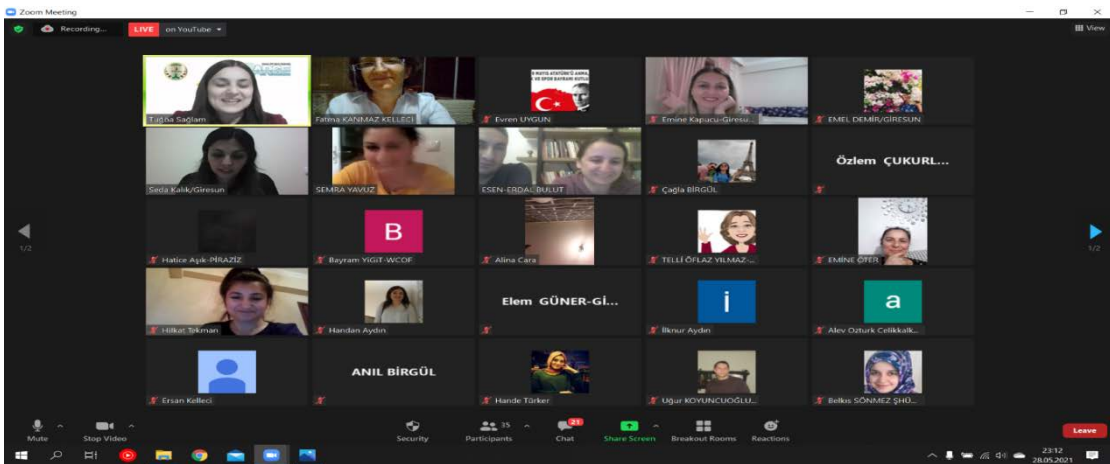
Zoom Meeting

Recording...
LIVE on YouTube
View

Tuğba Sağlam
Fatma KANMAZ KELLECİ
Evren UYGUN
Emine Kapucu-Giresu...
EMEL DEMİR/GİRESUN
Seda Kalık/Giresun
SEMRA YAVUZ
ESEN-ERDAL BULUT
Çağla BİRGÜL
Özlem ÇUKURL...
Hatice Aşık-PİRAZİZ
B
Bayram YİĞİT-WCOF
Alina Cara
TELLİ ÖFLAZ YILMAZ-...
EMİNE ÖTER
Hilkat Tekman
Handan Aydın
Elem GÜNER-Gİ...
İ
İlknur Aydın
a
Alev Ozturk Celikkalk...
Ersan Kelleci
ANIL BİRGÜL
Hande Türker
Uğur KOYUNCUOĞLU...
Belkis SÖNMEZ ŞHÜ...

1/2
1/2

Mute
Stop Video
Security
35
Participants
21
Chat
Share Screen
Breakout Rooms
Reactions
Leave

23:12
28.05.2021